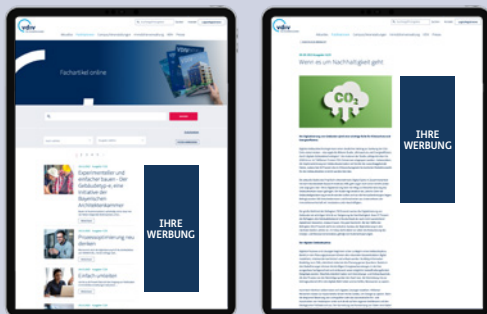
Fachartikel online

Experimentelles und einfacher bauen - Der Gebäudetyp-e, eine Initiative der Bayerischen Architektenkammer

Prozessoptimierung neu denken

Einfach umsetzen

IHRE WERBUNG

Wenn es um Nachhaltigkeit geht

$CO_2$

IHRE WERBUNG